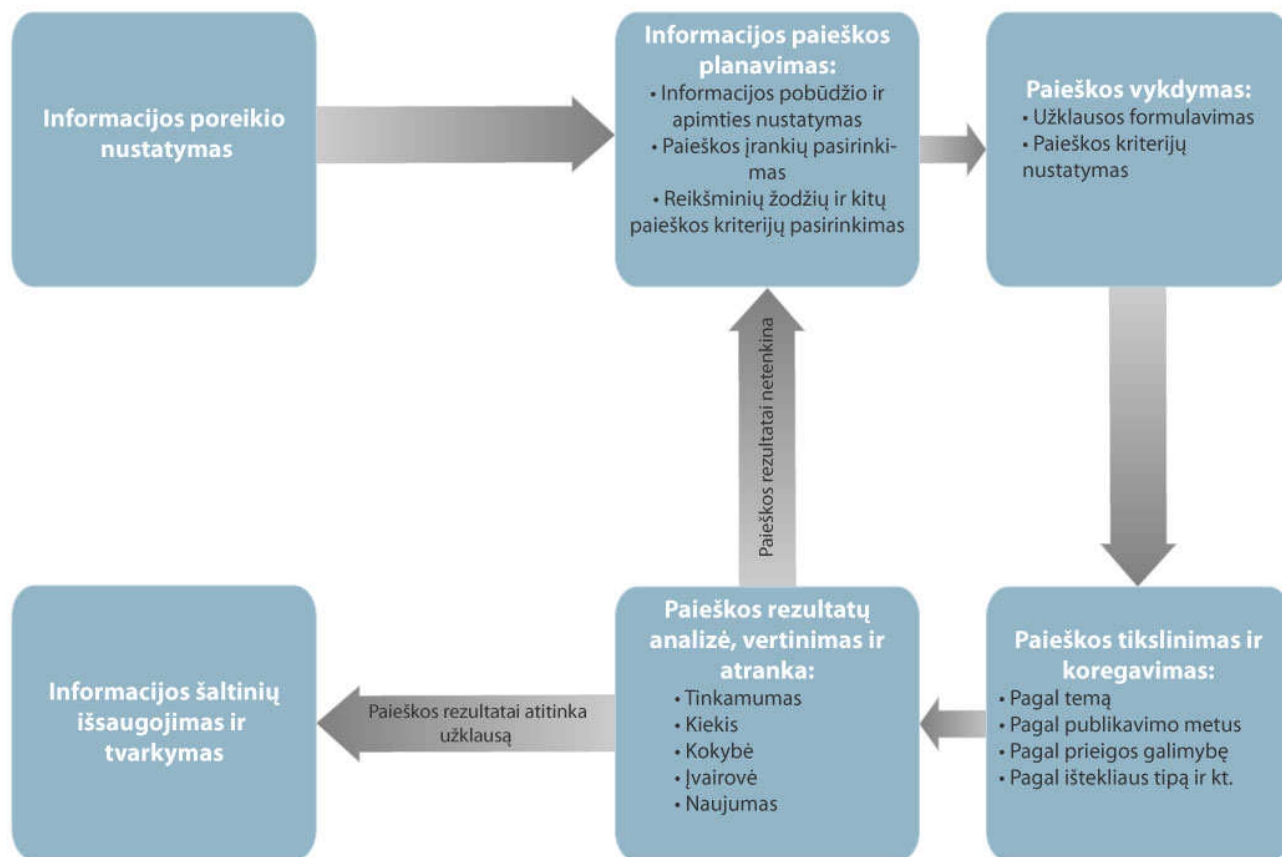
Informacijos poreikio nustatymas

Informacijos paieškos planavimas:
• Informacijos pobūdžio ir apimties nustatymas
• Paieškos įrankių pasirinkimas
• Reikšminių žodžių ir kitų paieškos kriterijų pasirinkimas

Paieškos vykdymas:
• Užklausos formulavimas
• Paieškos kriterijų nustatymas

Paieškos rezultatai netenkina

Informacijos šaltinių išsaugojimas ir tvarkymas

Paieškos rezultatai atitinka užklausą

Paieškos rezultatų analizė, vertinimas ir atranka:
• Tinkamumas
• Kiekis
• Kokybė
• Įvairovė
• Naujumas

Paieškos tikslinimas ir koregavimas:
• Pagal temą
• Pagal publikavimo metus
• Pagal prieigos galimybę
• Pagal ištekliaus tipą ir kt.